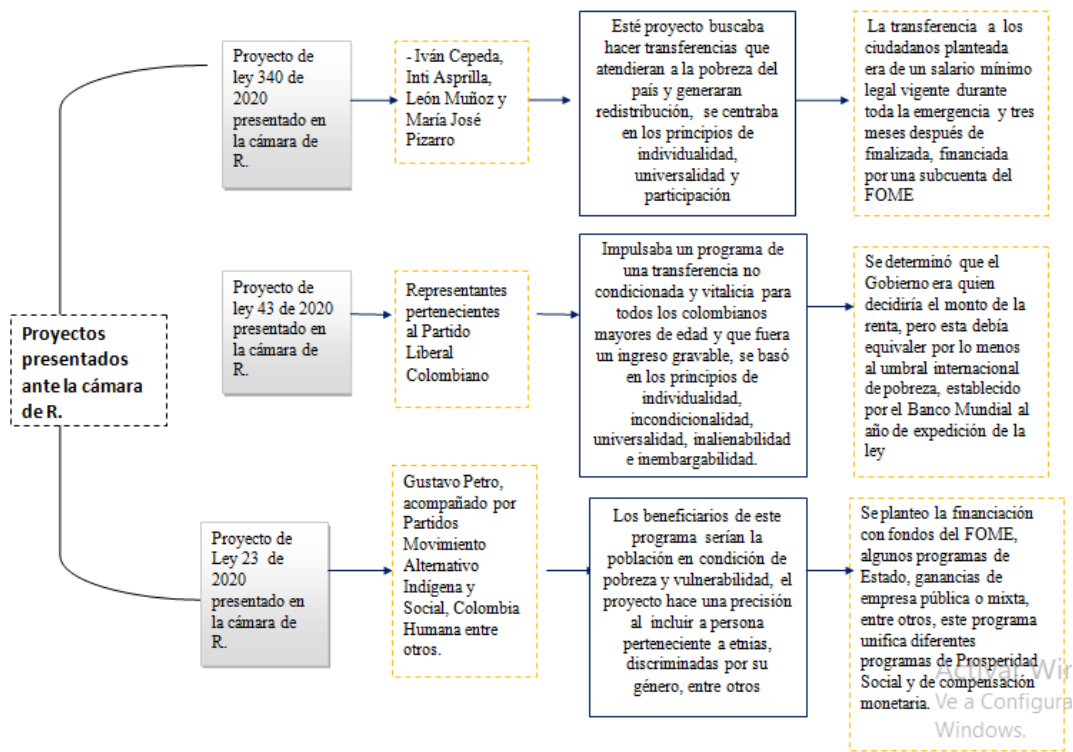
Proyectos presentados ante la cámara de R.

Proyecto de ley 340 de 2020 presentado en la cámara de R.

- Iván Cepeda, Inti Asprilla, León Muñoz y María José Pizarro

Esté proyecto buscaba hacer transferencias que atendieran a la pobreza del país y generaran redistribución, se centraba en los principios de individualidad, universalidad y participación

La transferencia a los ciudadanos planteada era de un salario mínimo legal vigente durante toda la emergencia y tres meses después de finalizada, financiada por una subcuenta del FOME

Proyecto de ley 43 de 2020 presentado en la cámara de R.

Representantes pertenecientes al Partido Liberal Colombiano

Impulsaba un programa de una transferencia no condicionada y vitalicia para todos los colombianos mayores de edad y que fuera un ingreso gravable, se basó en los principios de individualidad, incondicionalidad, universalidad, inalienabilidad e inembargabilidad.

Se determinó que el Gobierno era quien decidiría el monto de la renta, pero esta debía equivaler por lo menos al umbral internacional de pobreza, establecido por el Banco Mundial al año de expedición de la ley

Proyecto de Ley 23 de 2020 presentado en la cámara de R.

Gustavo Petro, acompañado por Partidos Movimiento Alternativo Indígena y Social, Colombia Humana entre otros.

Los beneficiarios de este programa serían la población en condición de pobreza y vulnerabilidad, el proyecto hace una precisión al incluir a persona perteneciente a etnias, discriminadas por su género, entre otros

Se planteo la financiación con fondos del FOME, algunos programas de Estado, ganancias de empresa pública o mixta, entre otros, este programa unifica diferentes programas de Prosperidad Social y de compensación monetaria.

Activar Windows
Ve a Configuración para activar Windows.